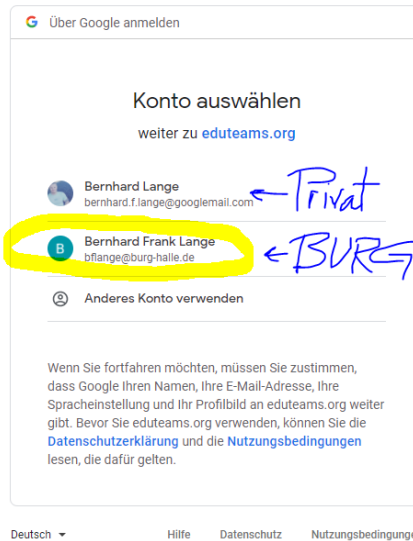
G Über Google anmelden

Konto auswählen

weiter zu eduteams.org

Bernhard Lange
bernhard.f.lange@googlemail.com

←Privat

B Bernhard Frank Lange
bflange@burg-halle.de

←BURG

Anderes Konto verwenden

Wenn Sie fortfahren möchten, müssen Sie zustimmen, dass Google Ihren Namen, Ihre E-Mail-Adresse, Ihre Spracheinstellung und Ihr Profilbild an eduteams.org weiter gibt. Bevor Sie eduteams.org verwenden, können Sie die Datenschutzerklärung und die Nutzungsbedingungen lesen, die dafür gelten.

Deutsch ▾ Hilfe Datenschutz Nutzungsbedingungen